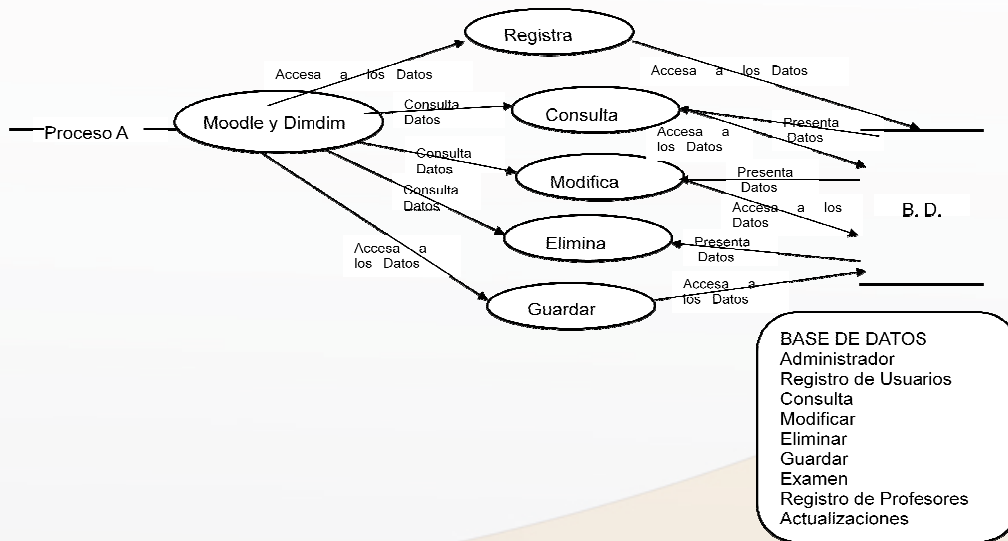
Registra

Accesa a los Datos

Accesa a los Datos

Proceso A

Moodle y Dimdim

Consulta Datos

Consulta

Presenta Datos

Accesa a los Datos

Consulta Datos

Modifica

Presenta Datos

Consulta Datos

Accesa a los Datos

B. D.

Elimina

Presenta Datos

Accesa a los Datos

Accesa a los Datos

Guardar

BASE DE DATOS
Administrador
Registro de Usuarios
Consulta
Modificar
Eliminar
Guardar
Examen
Registro de Profesores
Actualizaciones